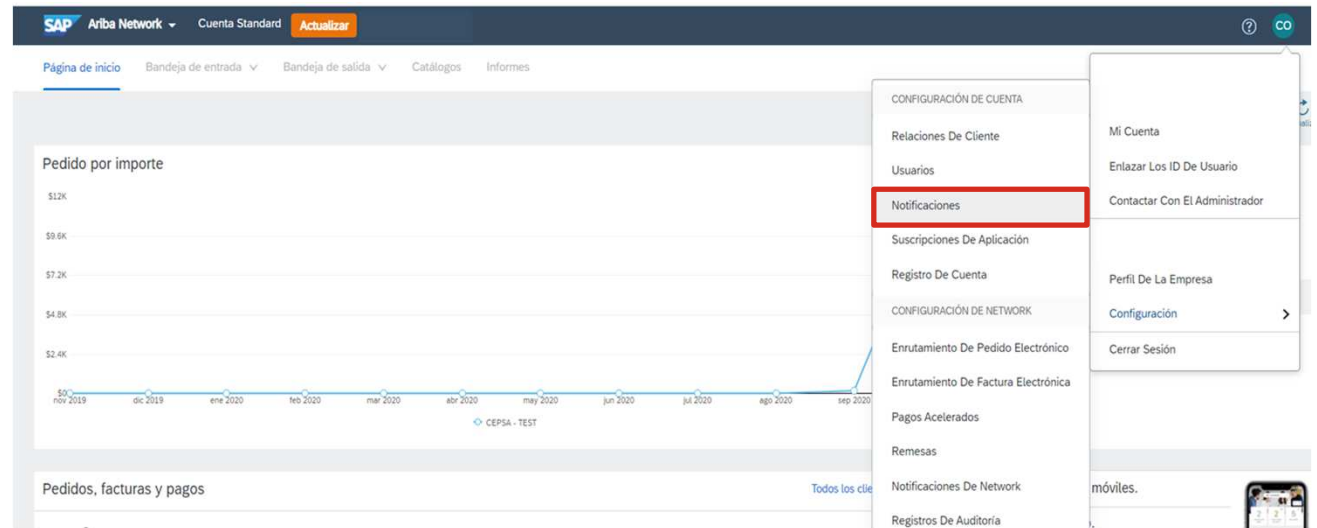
SAP Ariba Network Cuenta Standard Actualizar

? CO

Página de inicio Bandeja de entrada Bandeja de salida Catálogos Informes

Pedido por importe

$12K
$9.6K
$7.2K
$4.8K
$2.4K
$0

nov 2019 dic 2019 ene 2020 feb 2020 mar 2020 abr 2020 may 2020 jun 2020 jul 2020 ago 2020 sep 2020

CEPSA - TEST

Pedidos, facturas y pagos

Todos los clie

CONFIGURACIÓN DE CUENTA

Relaciones De Cliente

Usuarios

Notificaciones

Suscripciones De Aplicación

Registro De Cuenta

CONFIGURACIÓN DE NETWORK

Enrutamiento De Pedido Electrónico

Enrutamiento De Factura Electrónica

Pagos Acelerados

Remesas

Notificaciones De Network

Registros De Auditoría

Mi Cuenta

Enlazar Los ID De Usuario

Contactar Con El Administrador

Perfil De La Empresa

Configuración

Cerrar Sesión

móviles.